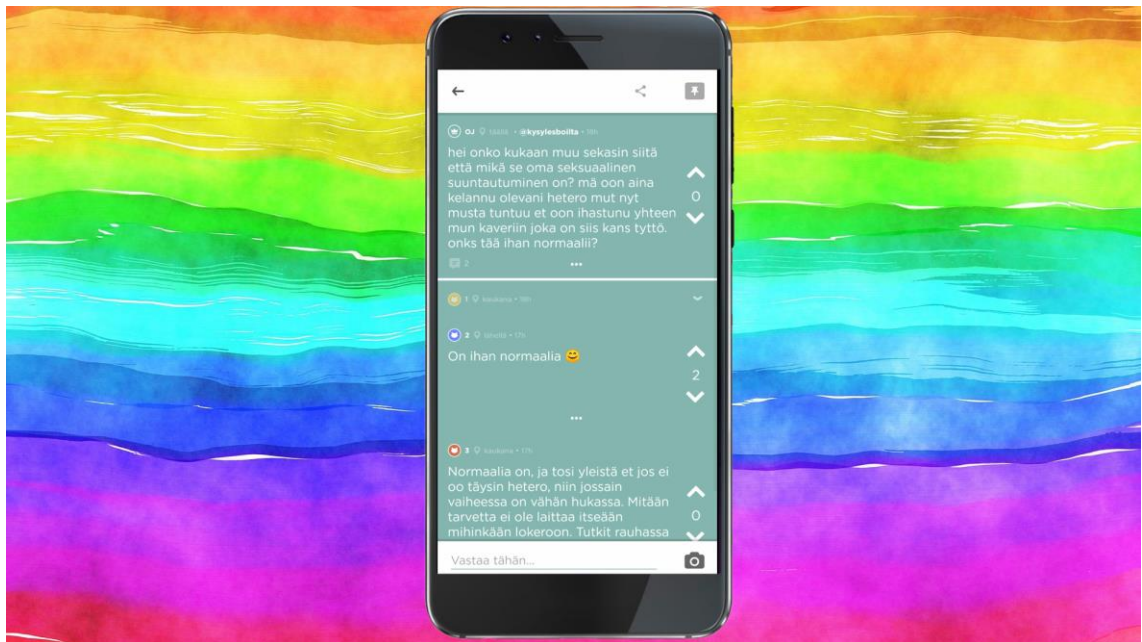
OJ · täältä · @kysylesboilta · 18h

hei onko kukaan muu sekasin siitä että mikä se oma seksuaalinen suuntautuminen on? mä oon aina kelannu olevani hetero mut nyt musta tuntuu et oon ihastunu yhteen mun kaveriin joka on siis kans tyttö. onks tää ihan normaalii?

0

2

•••

1 · kaukana · 18h

2 · lähellä · 17h

On ihan normaalia 😊

2

•••

3 · kaukana · 17h

Normaalia on, ja tosi yleistä et jos ei oo täysin hetero, niin jossain vaiheessa on vähän hukassa. Mitään tarvetta ei ole laittaa itseään mihinkään lokeroon. Tutkit rauhassa

0

Vastaa tähän...